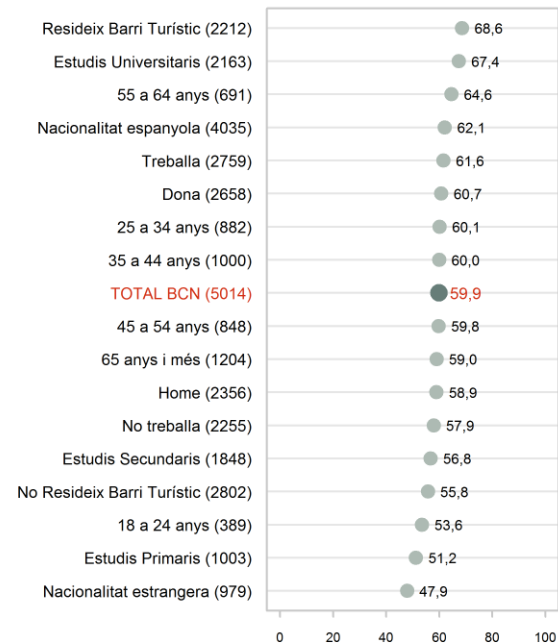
| | |
|---|---|
| Resideix Barri Turístic (2212) | 68,6 |
| Estudis Universitaris (2163) | 67,4 |
| 55 a 64 anys (691) | 64,6 |
| Nacionalitat espanyola (4035) | 62,1 |
| Treballa (2759) | 61,6 |
| Dona (2658) | 60,7 |
| 25 a 34 anys (882) | 60,1 |
| 35 a 44 anys (1000) | 60,0 |
| TOTAL BCN (5014) | 59,9 |
| 45 a 54 anys (848) | 59,8 |
| 65 anys i més (1204) | 59,0 |
| Home (2356) | 58,9 |
| No treballa (2255) | 57,9 |
| Estudis Secundaris (1848) | 56,8 |
| No Resideix Barri Turístic (2802) | 55,8 |
| 18 a 24 anys (389) | 53,6 |
| Estudis Primaris (1003) | 51,2 |
| Nacionalitat estrangera (979) | 47,9 |

0 20 40 60 80 100